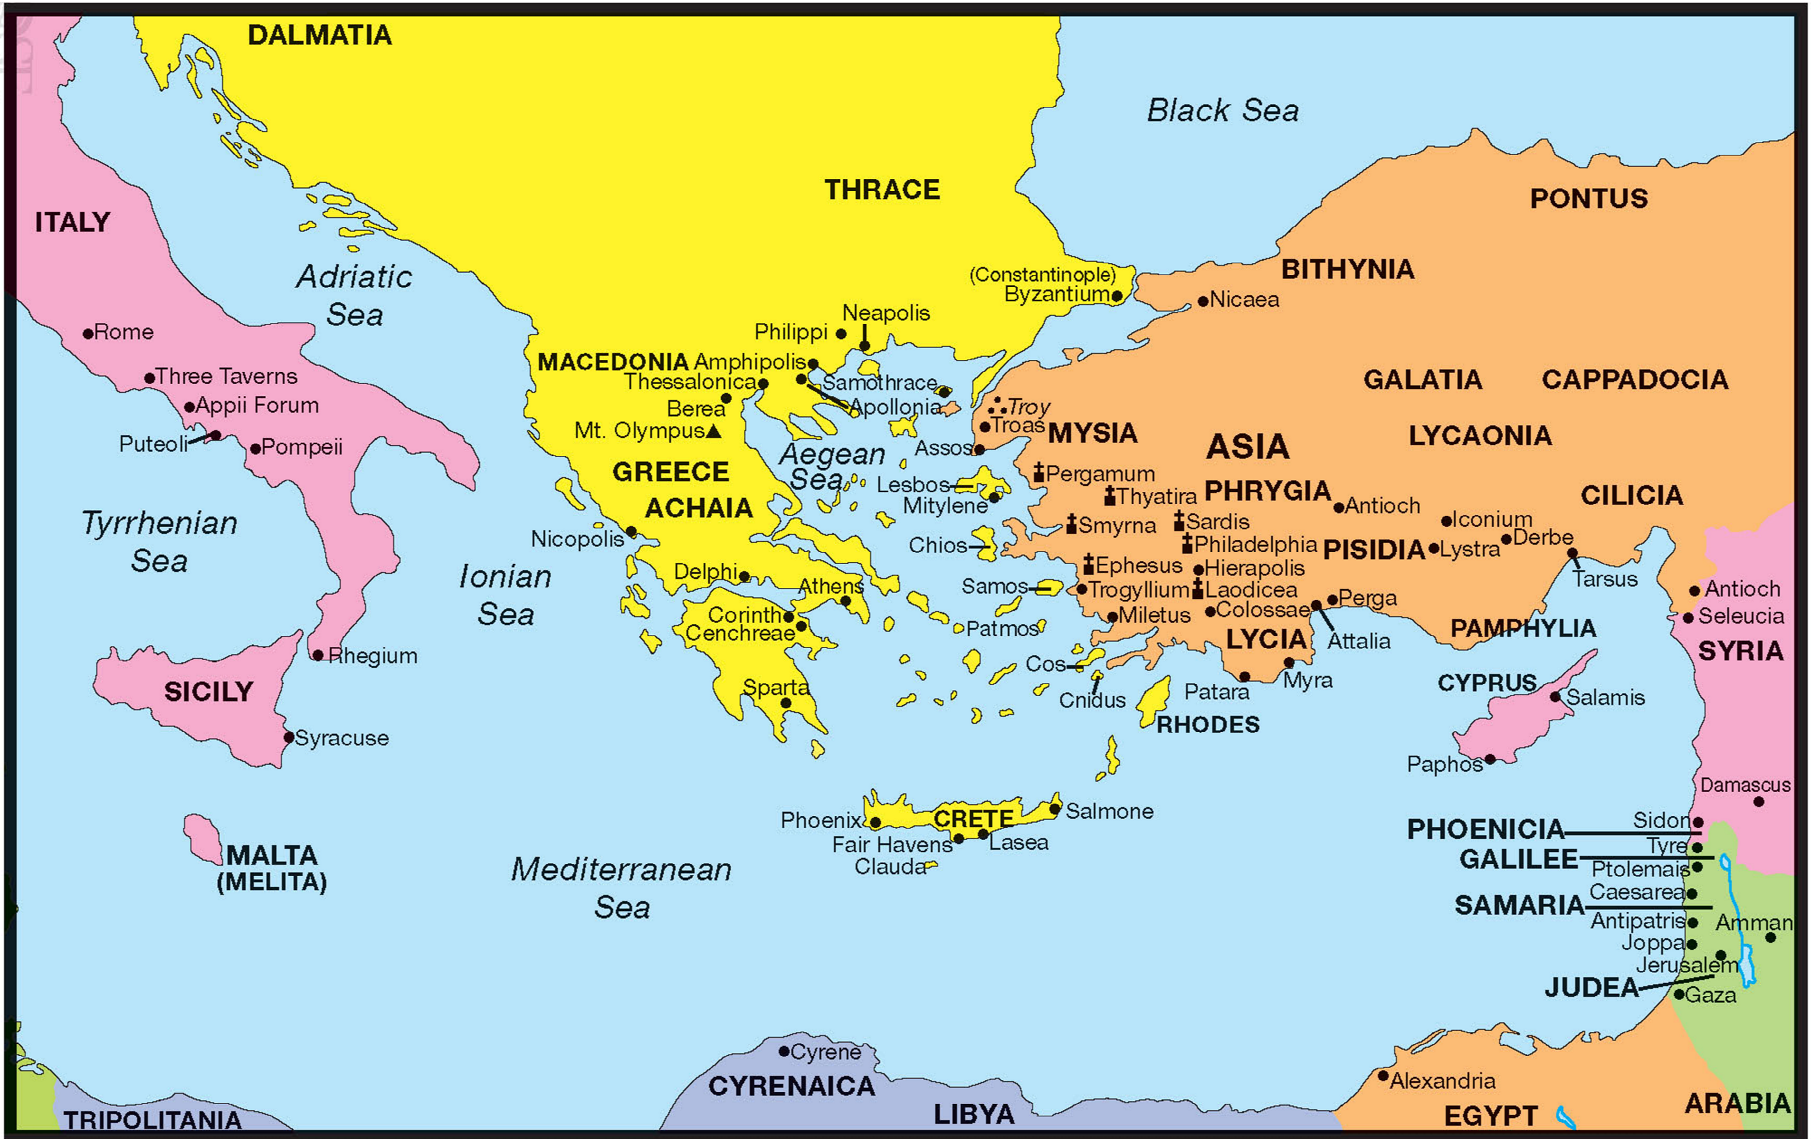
DALMATIA
Black Sea
THRACE
PONTUS
ITALY
Adriatic Sea
(Constantinople) Byzantium
BITHYNIA
Nicaea
Rome
Neapolis
Philippi
MACEDONIA Amphipolis
Thessalonica
Samothrace
GALATIA
CAPPADOCIA
Three Taverns
Appii Forum
Berea
Apollonia
Troy
Troas
MYSIA
ASIA
LYCAONIA
Puteoli
Pompeii
Mt. Olympus
Assos
Aegean Sea
GREECE
Pergamum
Lesbos
Mitylene
Thyatira
PHRYGIA
Antioch
CILICIA
ACHAIA
Tyrrhenian Sea
Nicopolis
Smyrna
Sardis
Iconium
Chios
Philadelphia
PISIDIA
Lystra
Derbe
Ionian Sea
Delphi
Ephesus
Hierapolis
Tarsus
Athens
Samos
Trogyllium
Laodicea
Perga
Antioch
Corinth
Cenchreae
Miletus
Colossae
Seleucia
Patmos
LYCIA
Attalia
PAMPHYLIA
Rhegium
SYRIA
Cos
SICILY
Sparta
Cnidus
Patara
Myra
CYPRUS
Salamis
RHODES
Syracuse
Paphos
Damascus
Salmone
Phoenix
CRETE
Sidon
PHOENICIA
MALTA (MELITA)
Fair Havens
Lasea
Tyre
GALILEE
Ptolemais
Clauda
Mediterranean Sea
Caesarea
SAMARIA
Antipatris
Amman
Joppa
Jerusalem
JUDEA
Gaza
Cyrene
CYRENAICA
Alexandria
ARABIA
LIBYA
EGYPT
TRIPOLITANIA